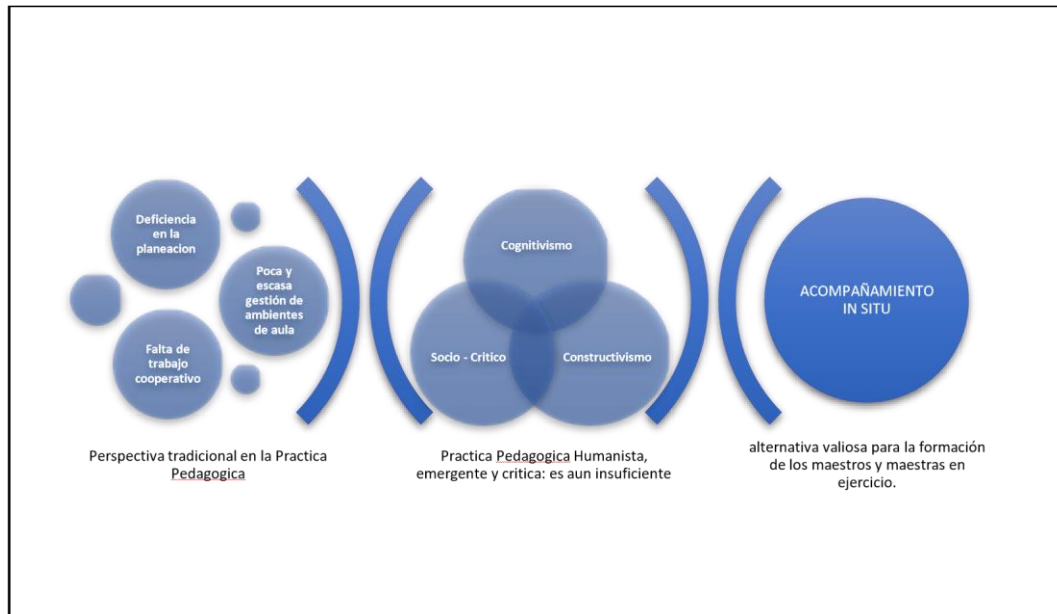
Deficiencia en la planeacion

Poca y escasa gestión de ambientes de aula

Falta de trabajo cooperativo

Perspectiva tradicional en la Practica Pedagogica

Cognitivismo

Socio - Critico

Constructivismo

Practica Pedagogica Humanista, emergente y critica: es aun insuficiente

ACOMPAÑAMIENTO IN SITU

alternativa valiosa para la formación de los maestros y maestras en ejercicio.